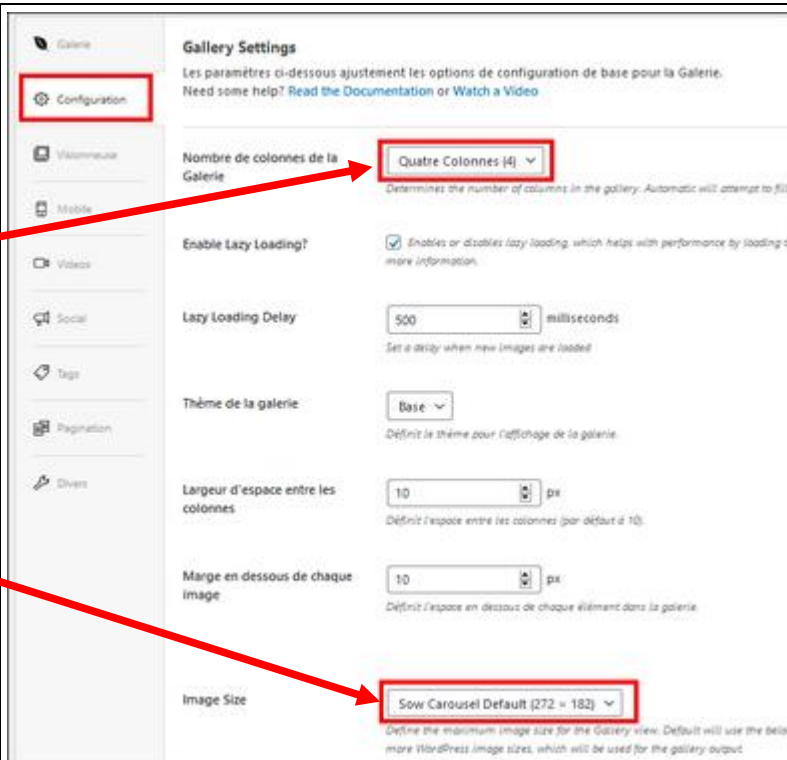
Galerie
Configuration
Visionneuse
Mobile
Videos
Social
Tags
Pagination
Divers

Gallery Settings

Les paramètres ci-dessous ajustement les options de configuration de base pour la Galerie.
Need some help? Read the Documentation or Watch a Video

Nombre de colonnes de la Galerie
Quatre Colonnes (4)
Determines the number of columns in the gallery. Automatic will attempt to fil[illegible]

Enable Lazy Loading?
Enables or disables lazy loading, which helps with performance by loading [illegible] more information.

Lazy Loading Delay
500
milliseconds
Set a delay when new images are loaded

Thème de la galerie
Base
Définit le thème pour l'affichage de la galerie.

Largeur d'espace entre les colonnes
10
px
Définit l'espace entre les colonnes (par défaut à 10).

Marge en dessous de chaque image
10
px
Définit l'espace en dessous de chaque élément dans la galerie.

Image Size
Sow Carousel Default (272 × 182)
Define the maximum image size for the Gallery view. Default will use the belo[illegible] more WordPress image sizes, which will be used for the gallery output.